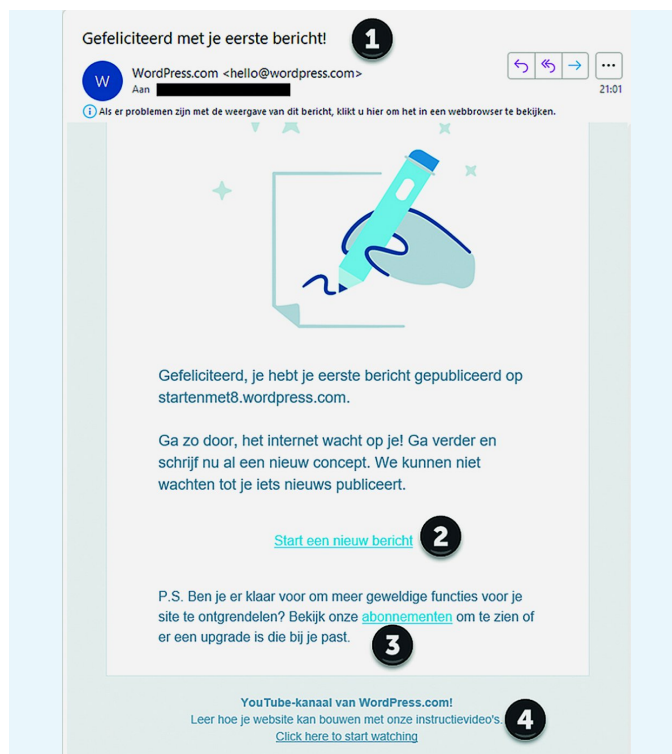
Gefeliciteerd met je eerste bericht! 1

W WordPress.com <hello@wordpress.com>
Aan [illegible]

21:01

Als er problemen zijn met de weergave van dit bericht, klikt u hier om het in een webbrowser te bekijken.

Gefeliciteerd, je hebt je eerste bericht gepubliceerd op startenmet8.wordpress.com.

Ga zo door, het internet wacht op je! Ga verder en schrijf nu al een nieuw concept. We kunnen niet wachten tot je iets nieuws publiceert.

Start een nieuw bericht 2

P.S. Ben je er klaar voor om meer geweldige functies voor je site te ontgrendelen? Bekijk onze abonnementen om te zien of er een upgrade is die bij je past. 3

YouTube-kanaal van WordPress.com!
Leer hoe je website kan bouwen met onze instructievideo's. 4
Click here to start watching